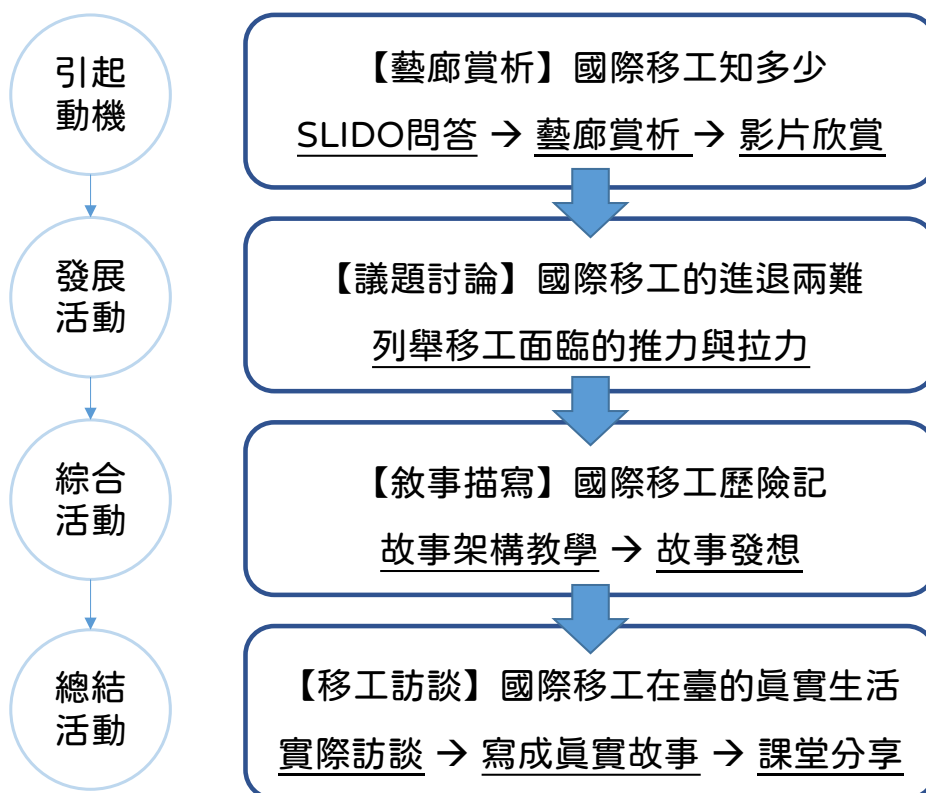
引起動機

【藝廊賞析】國際移工知多少

SLIDO問答 → 藝廊賞析 → 影片欣賞

發展活動

【議題討論】國際移工的進退兩難

列舉移工面臨的推力與拉力

綜合活動

【敘事描寫】國際移工歷險記

故事架構教學 → 故事發想

總結活動

【移工訪談】國際移工在臺的真實生活

實際訪談 → 寫成真實故事 → 課堂分享